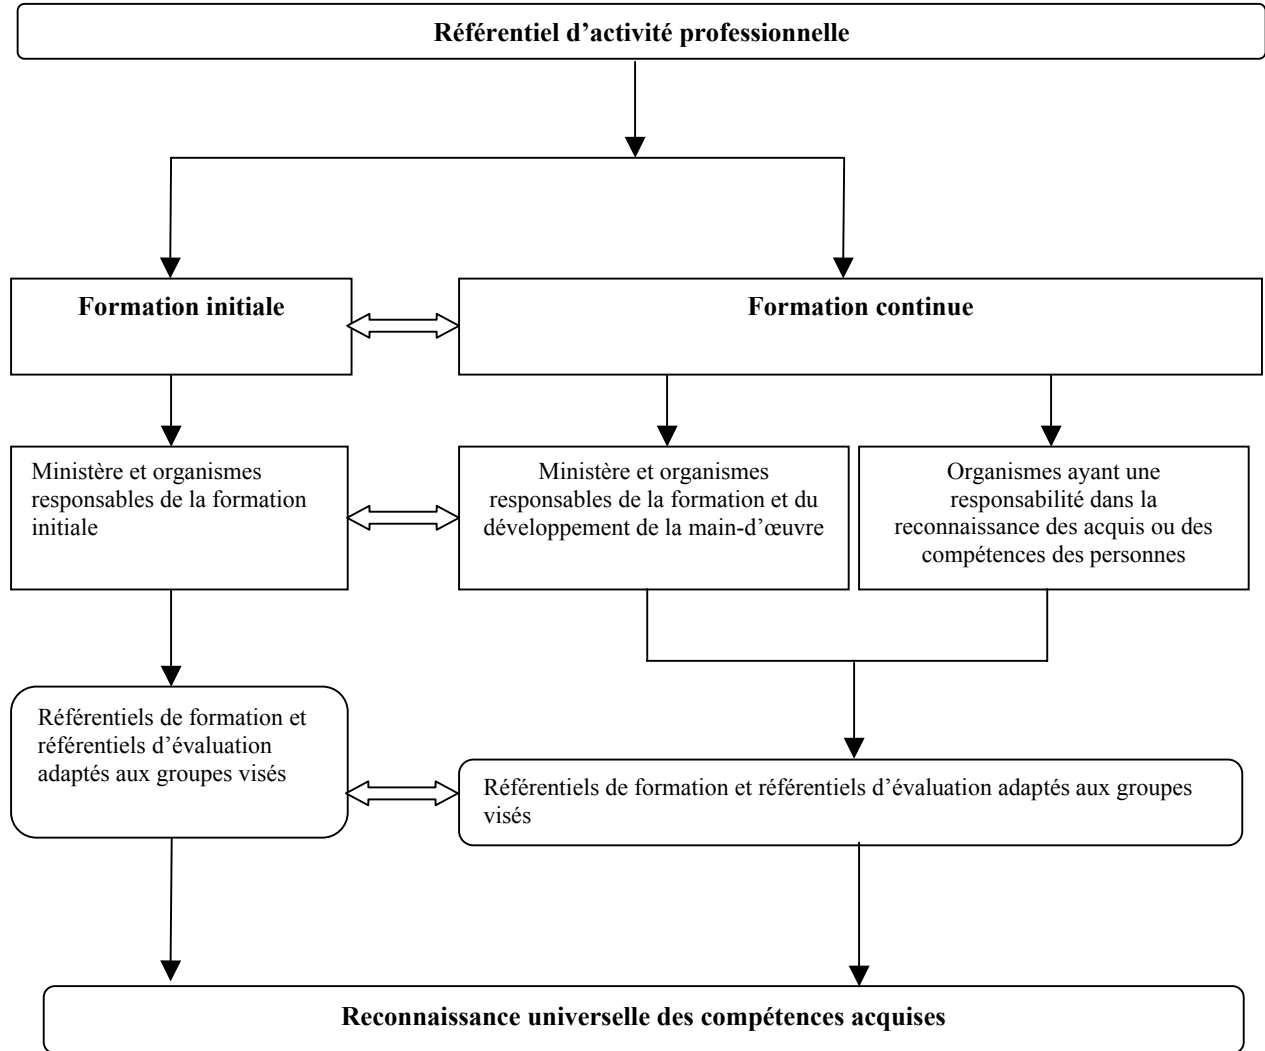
Référentiel d’activité professionnelle

Formation initiale

Formation continue

Ministère et organismes responsables de la formation initiale

Ministère et organismes responsables de la formation et du développement de la main-d’œuvre

Organismes ayant une responsabilité dans la reconnaissance des acquis ou des compétences des personnes

Référentiels de formation et référentiels d’évaluation adaptés aux groupes visés

Référentiels de formation et référentiels d’évaluation adaptés aux groupes visés

Reconnaissance universelle des compétences acquises